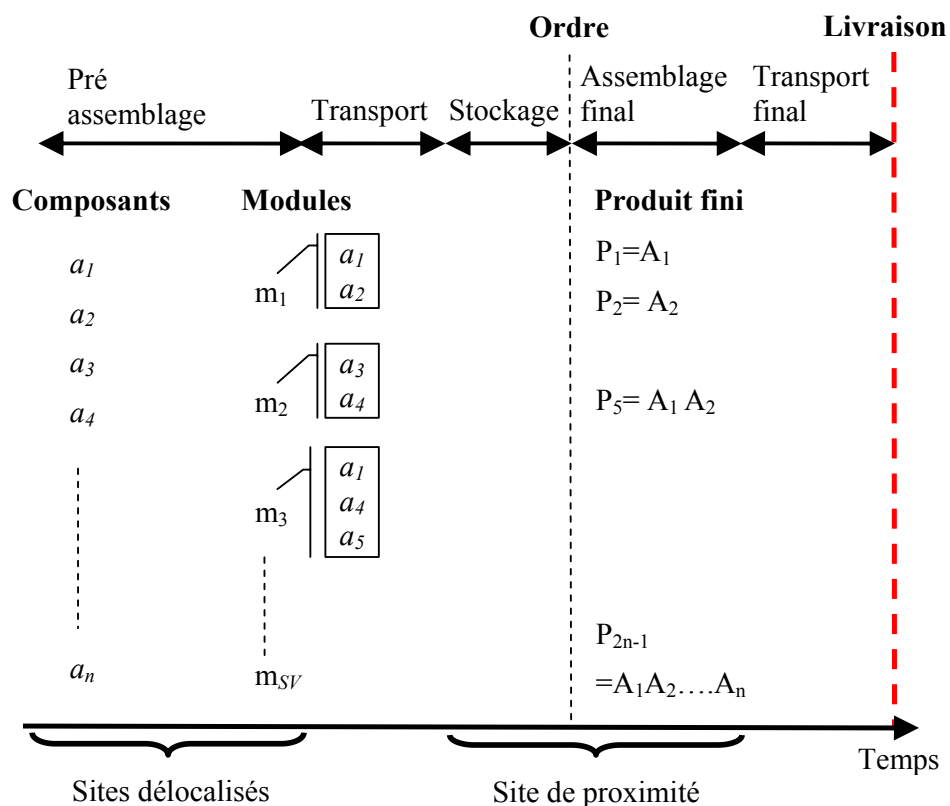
Ordre

Livraison

Pré assemblage

Transport

Stockage

Assemblage final

Transport final

Composants

Modules

Produit fini

$a_1$

$a_2$

$a_3$

$a_4$

$a_n$

$m_1$ $a_1$ $a_2$

$m_2$ $a_3$ $a_4$

$m_3$ $a_1$ $a_4$ $a_5$

$m_{SV}$

$P_1$=$A_1$

$P_2$= $A_2$

$P_5$= $A_1$ $A_2$

$P_{2n-1}$ =$A_1A_2….A_n$

Temps

Sites délocalisés

Site de proximité